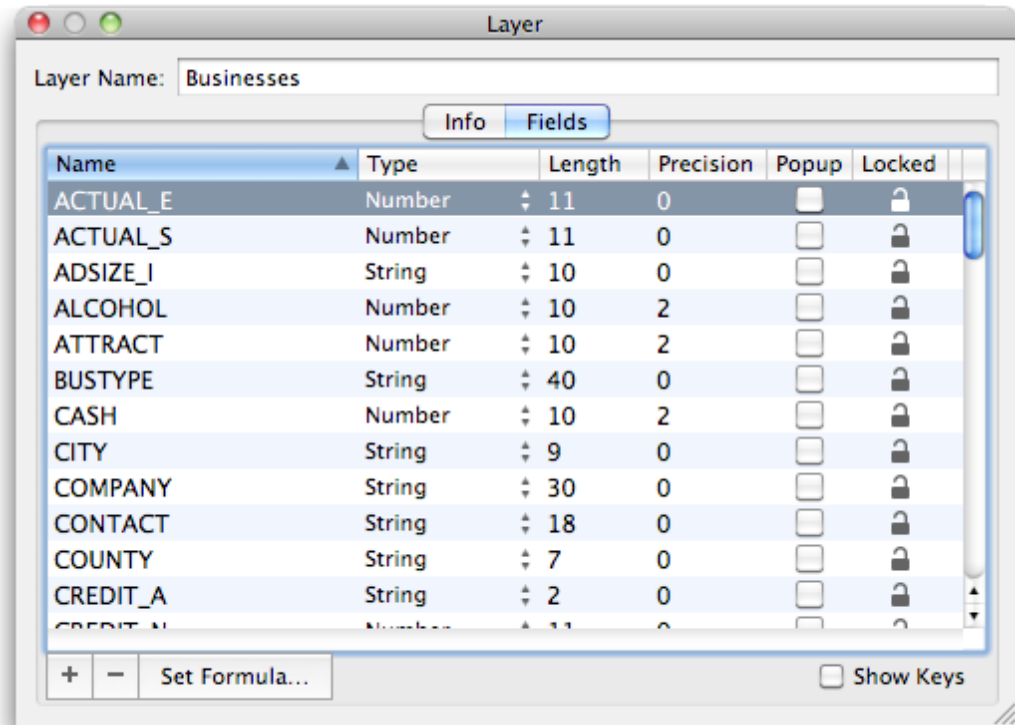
Layer

Layer Name: Businesses

Info Fields

| Name | Type | Length | Precision | Popup | Locked |
|---|---|---|---|---|---|
| ACTUAL_E | Number | 11 | 0 | | |
| ACTUAL_S | Number | 11 | 0 | | |
| ADSIZE_I | String | 10 | 0 | | |
| ALCOHOL | Number | 10 | 2 | | |
| ATTRACT | Number | 10 | 2 | | |
| BUSTYPE | String | 40 | 0 | | |
| CASH | Number | 10 | 2 | | |
| CITY | String | 9 | 0 | | |
| COMPANY | String | 30 | 0 | | |
| CONTACT | String | 18 | 0 | | |
| COUNTY | String | 7 | 0 | | |
| CREDIT_A | String | 2 | 0 | | |
| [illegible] | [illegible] | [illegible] | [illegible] | | |

+ − Set Formula...

Show Keys